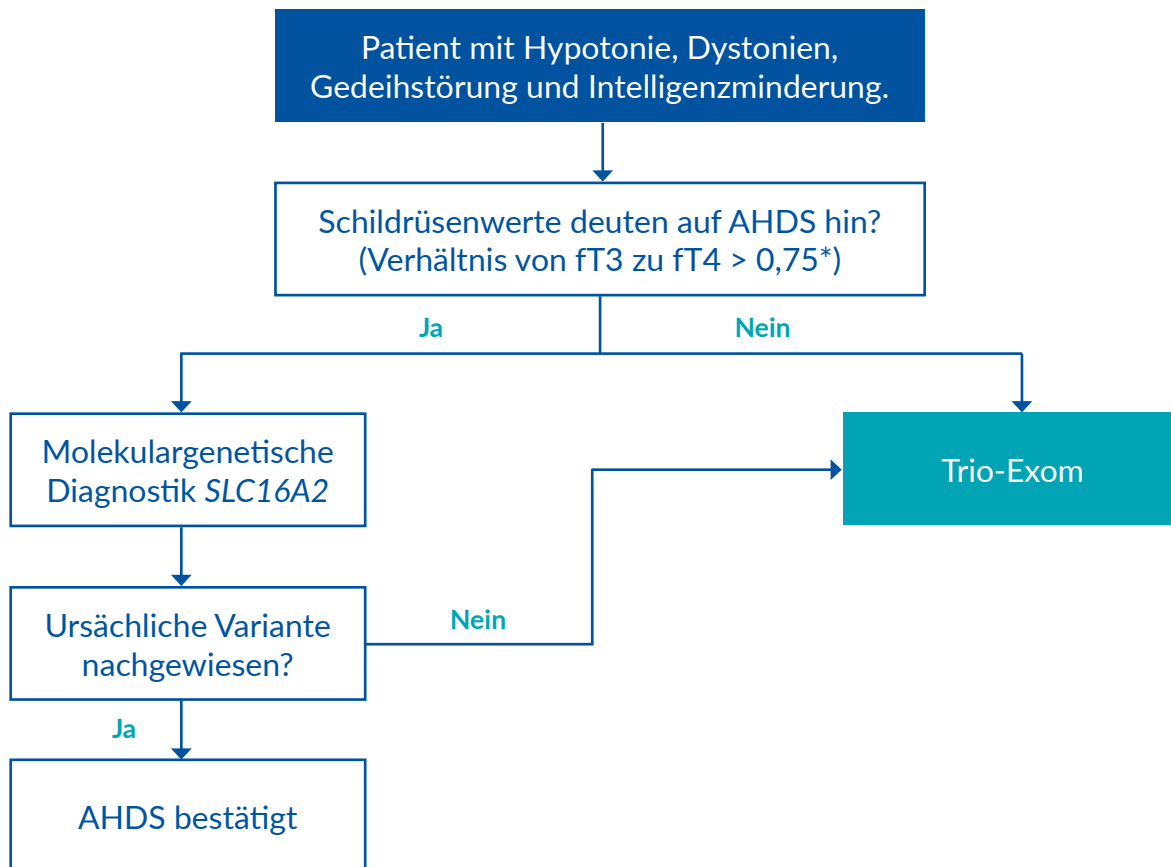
Patient mit Hypotonie, Dystonien, Gedeihstörung und Intelligenzminderung.

Schildrüsenwerte deuten auf AHDS hin? (Verhältnis von fT3 zu fT4 > 0,75*)

Ja

Nein

Molekulargenetische Diagnostik *SLC16A2*

Trio-Exom

Ursächliche Variante nachgewiesen?

Nein

Ja

AHDS bestätigt